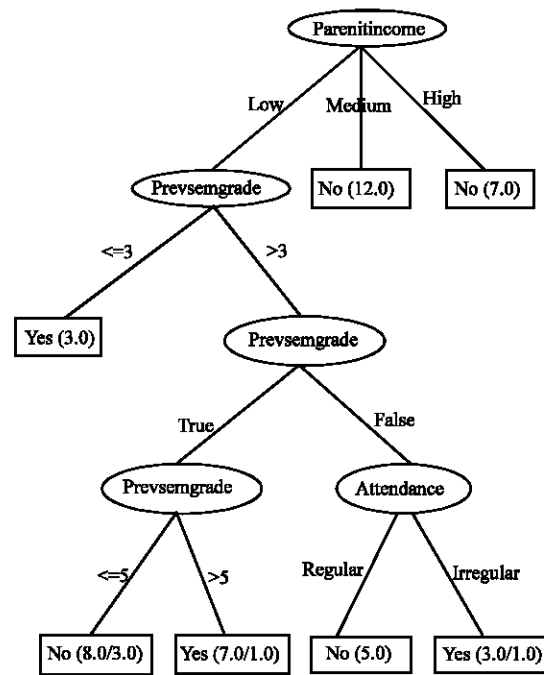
Parenitincome

Low

Medium

High

Prevsemgrade

No (12.0)

No (7.0)

<=3

>3

Yes (3.0)

Prevsemgrade

True

False

Prevsemgrade

Attendance

<=5

>5

Regular

Irregular

No (8.0/3.0)

Yes (7.0/1.0)

No (5.0)

Yes (3.0/1.0)